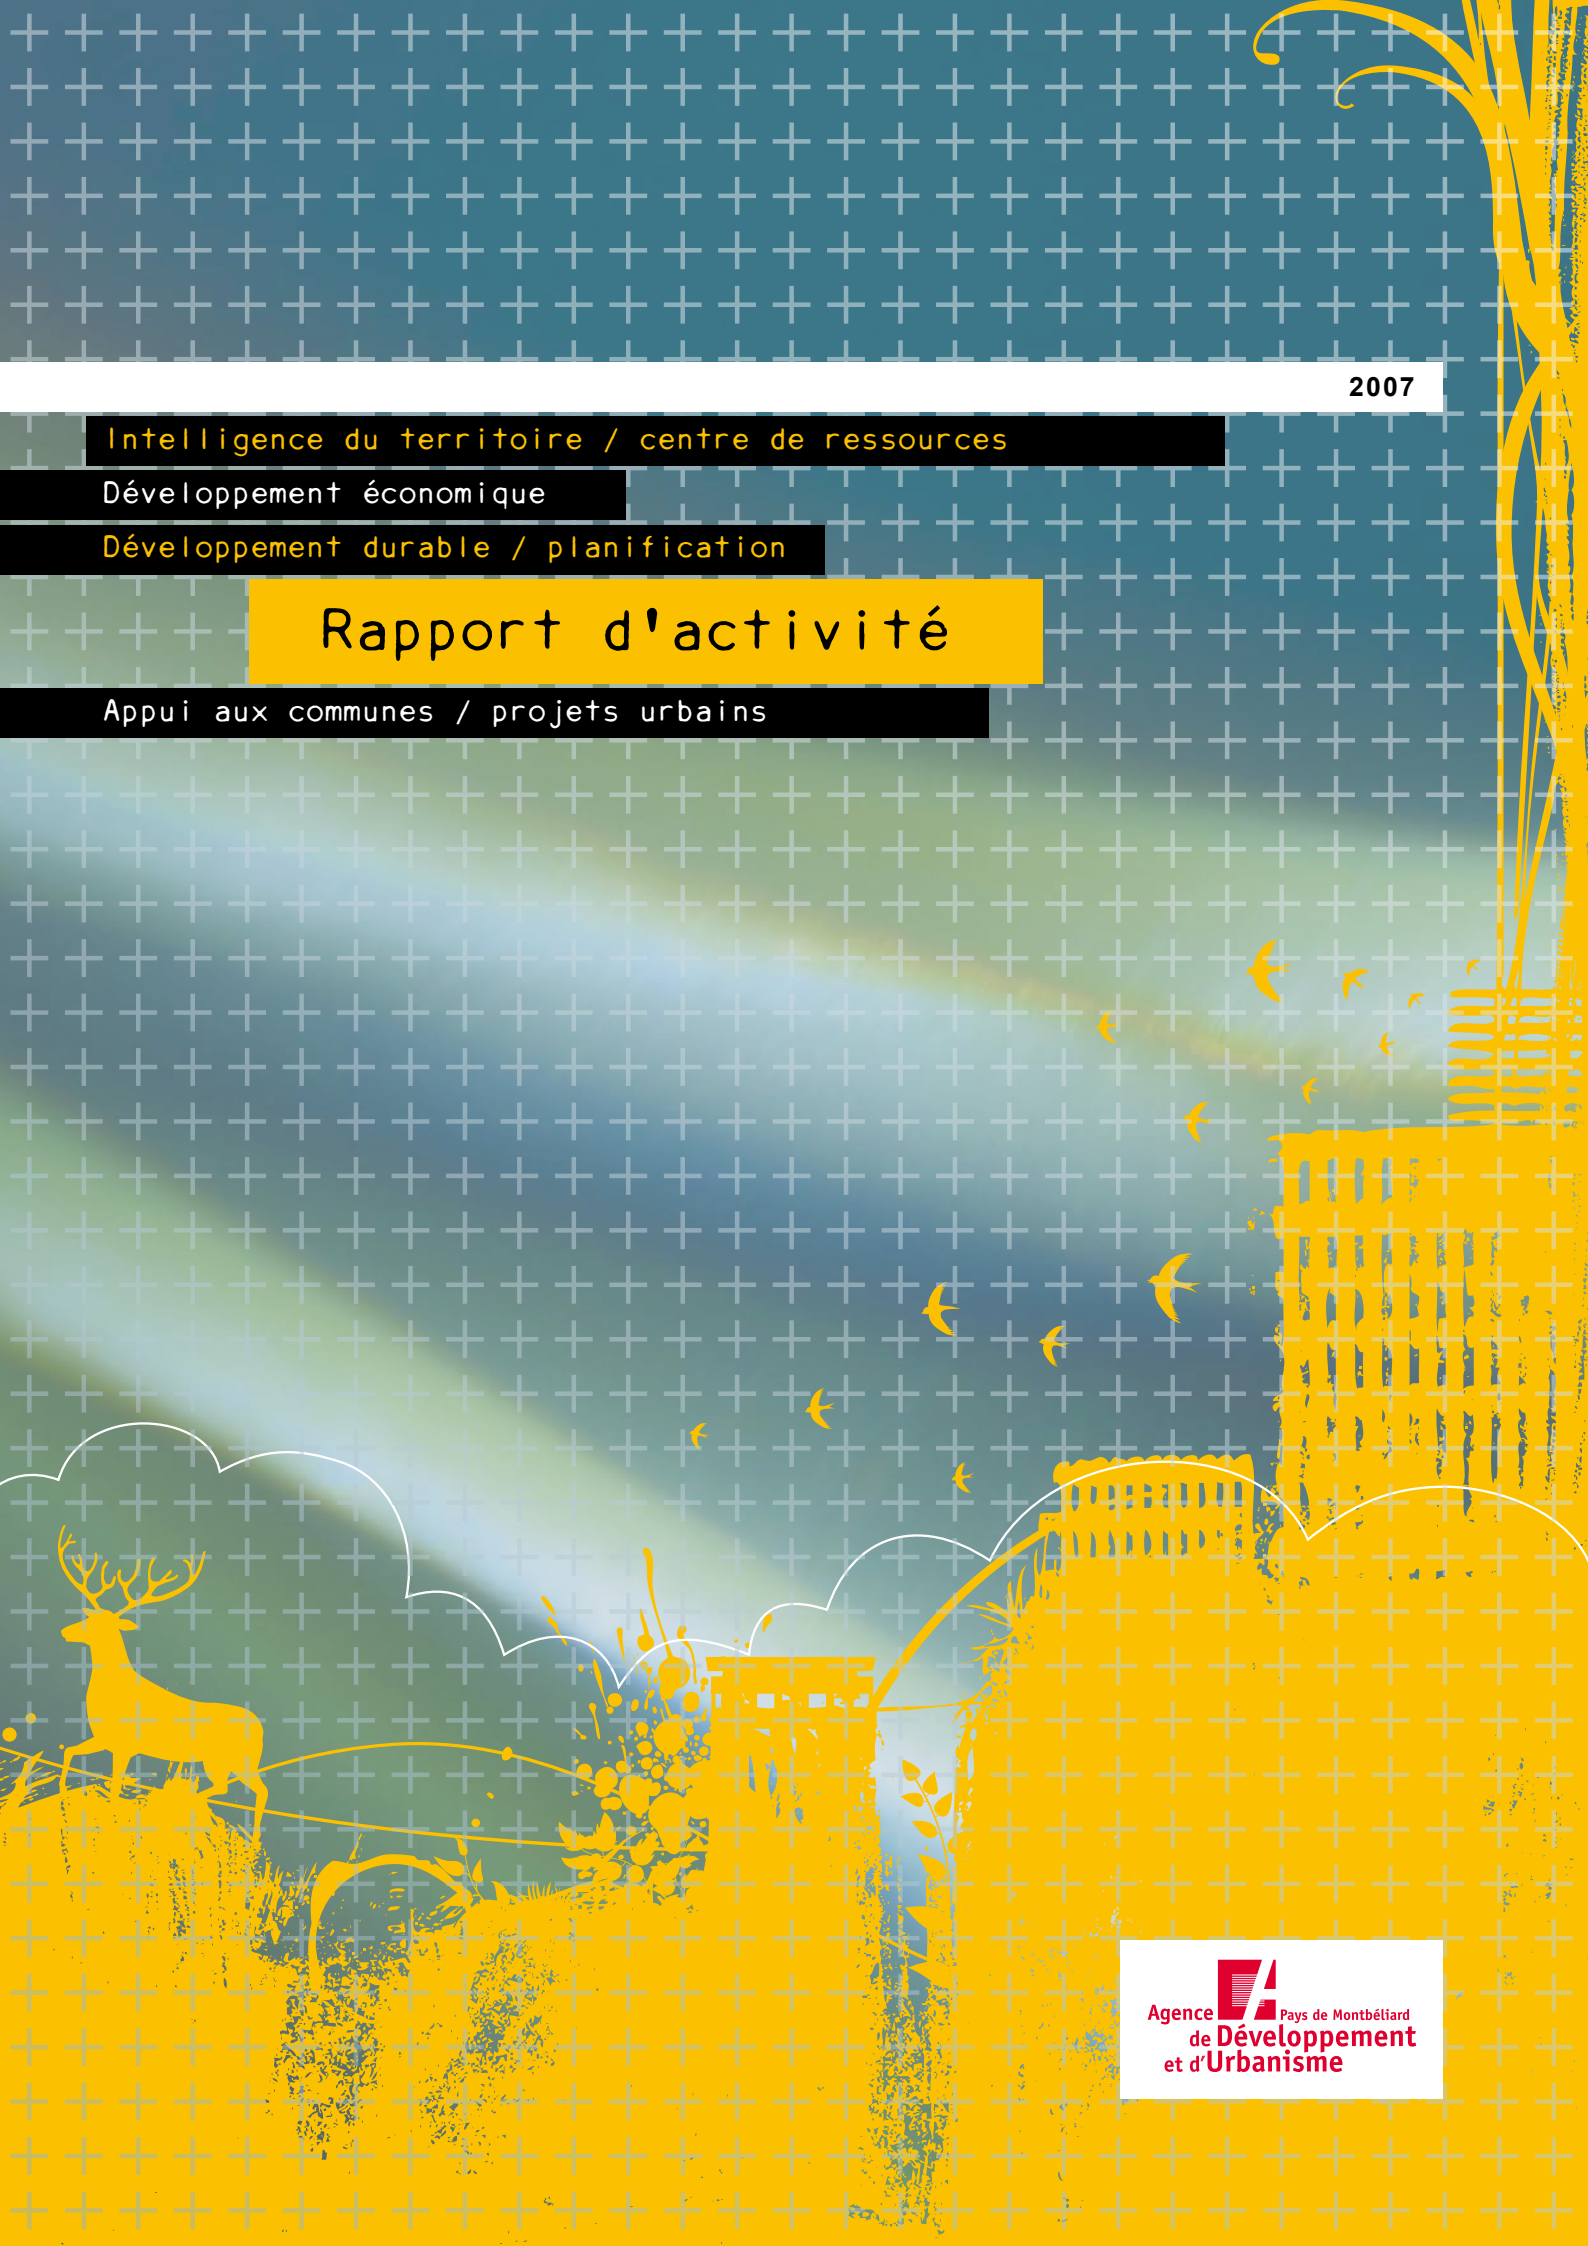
2007

Intelligence du territoire / centre de ressources

Développement économique

Développement durable / planification

Rapport d'activité

Appui aux communes / projets urbains

Agence Pays de Montbéliard de Développement et d'Urbanisme